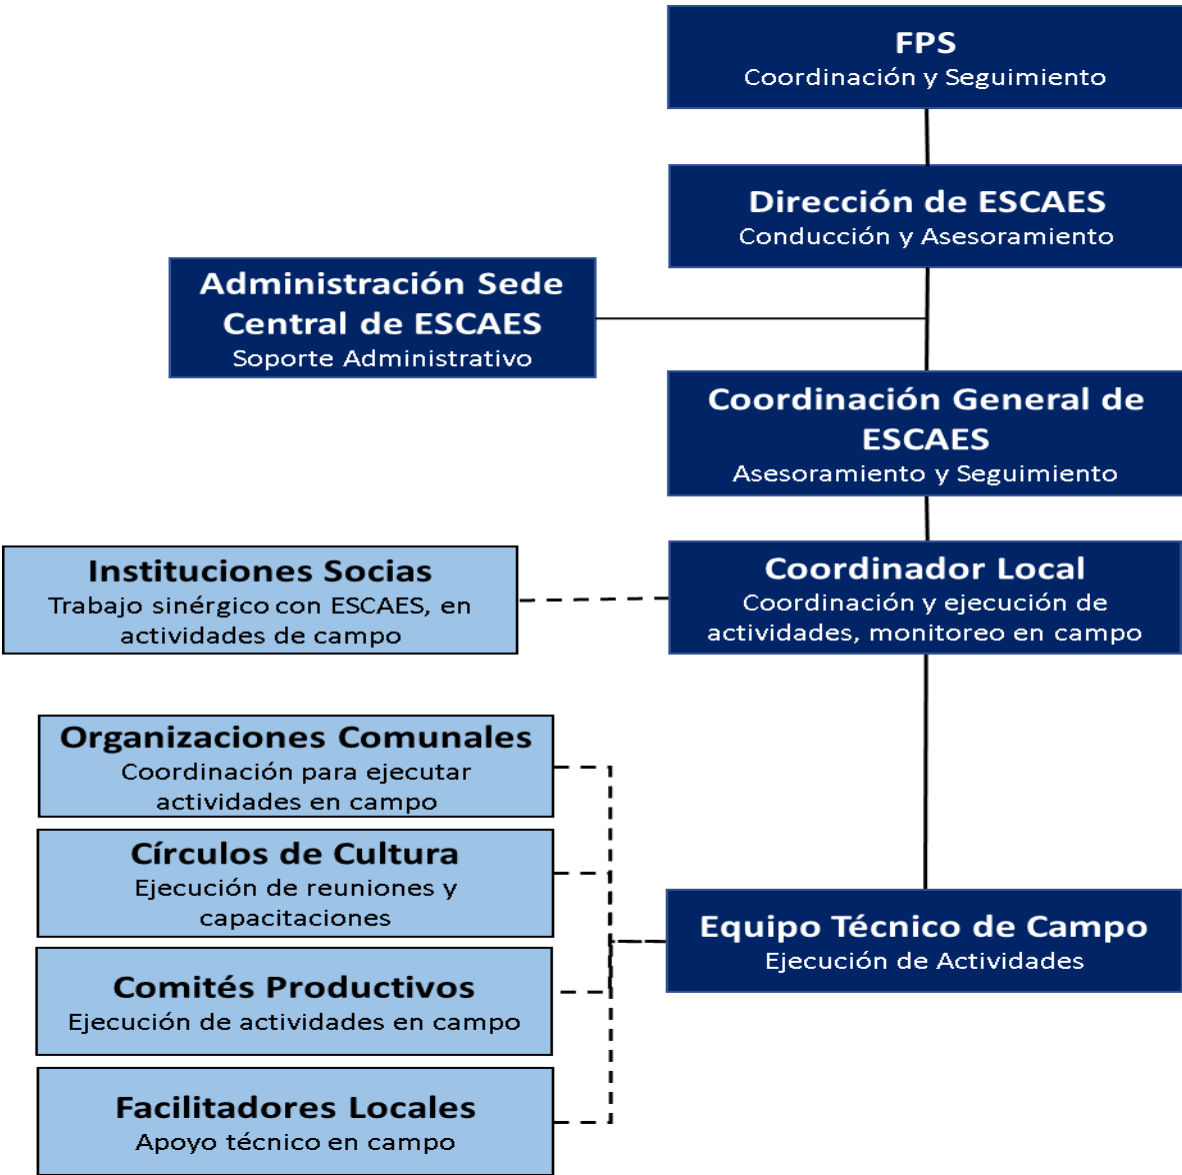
FPS
Coordinación y Seguimiento

Dirección de ESCAES
Conducción y Asesoramiento

Administración Sede Central de ESCAES
Soporte Administrativo

Coordinación General de ESCAES
Asesoramiento y Seguimiento

Instituciones Socias
Trabajo sinérgico con ESCAES, en actividades de campo

Coordinador Local
Coordinación y ejecución de actividades, monitoreo en campo

Organizaciones Comunales
Coordinación para ejecutar actividades en campo

Círculos de Cultura
Ejecución de reuniones y capacitaciones

Equipo Técnico de Campo
Ejecución de Actividades

Comités Productivos
Ejecución de actividades en campo

Facilitadores Locales
Apoyo técnico en campo